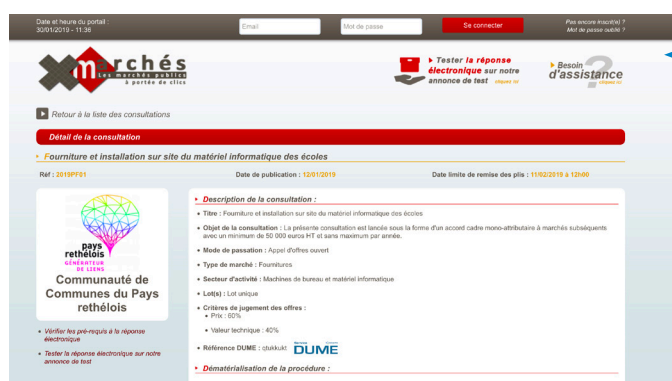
Date et heure du portail :
30/01/2019 - 11:36

Email

Mot de passe

Se connecter

Pas encore inscrit(e) ?
Mot de passe oublié ?

marchés
Les marchés publics à portée de clics

Tester la réponse électronique sur notre annonce de test cliquez ici

Besoin d'assistance cliquez ici

Retour à la liste des consultations

Détail de la consultation

Fourniture et installation sur site du matériel informatique des écoles

Réf : 2019PF01

Date de publication : 12/01/2019

Date limite de remise des plis : 11/02/2019 à 12h00

pays rethélois
GÉNÉRATEUR DE LIENS

Communauté de Communes du Pays rethélois

Vérifier les pré-requis à la réponse électronique

Tester la réponse électronique sur notre annonce de test

Description de la consultation :

Titre : Fourniture et installation sur site du matériel informatique des écoles

Objet de la consultation : La présente consultation est lancée sous la forme d'un accord cadre mono-attributaire à marchés subséquents avec un minimum de 50 000 euros HT et sans maximum par année.

Mode de passation : Appel d'offres ouvert

Type de marché : Fournitures

Secteur d'activité : Machines de bureau et matériel informatique

Lot(s) : Lot unique

Critères de jugement des offres :
Prix : 60%
Valeur technique : 40%

Référence DUME : qtukkukt DUME

Dématérialisation de la procédure :